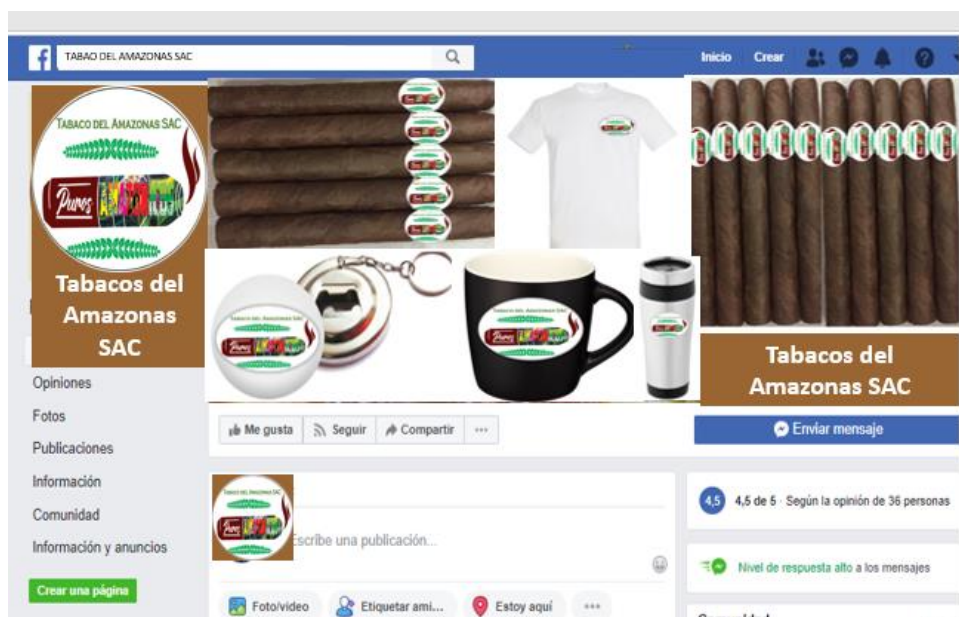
TABAO DEL AMAZONAS SAC

Inicio Crear

TABACO DEL AMAZONAS SAC

Puros

Tabacos del Amazonas SAC

Opiniones

Fotos

Publicaciones

Información

Comunidad

Información y anuncios

Crear una página

Tabacos del Amazonas SAC

Me gusta Seguir Compartir ···

Enviar mensaje

Escribe una publicación...

Foto/video Etiquetar ami... Estoy aquí ···

4,5 4,5 de 5 · Según la opinión de 36 personas

Nivel de respuesta alto a los mensajes